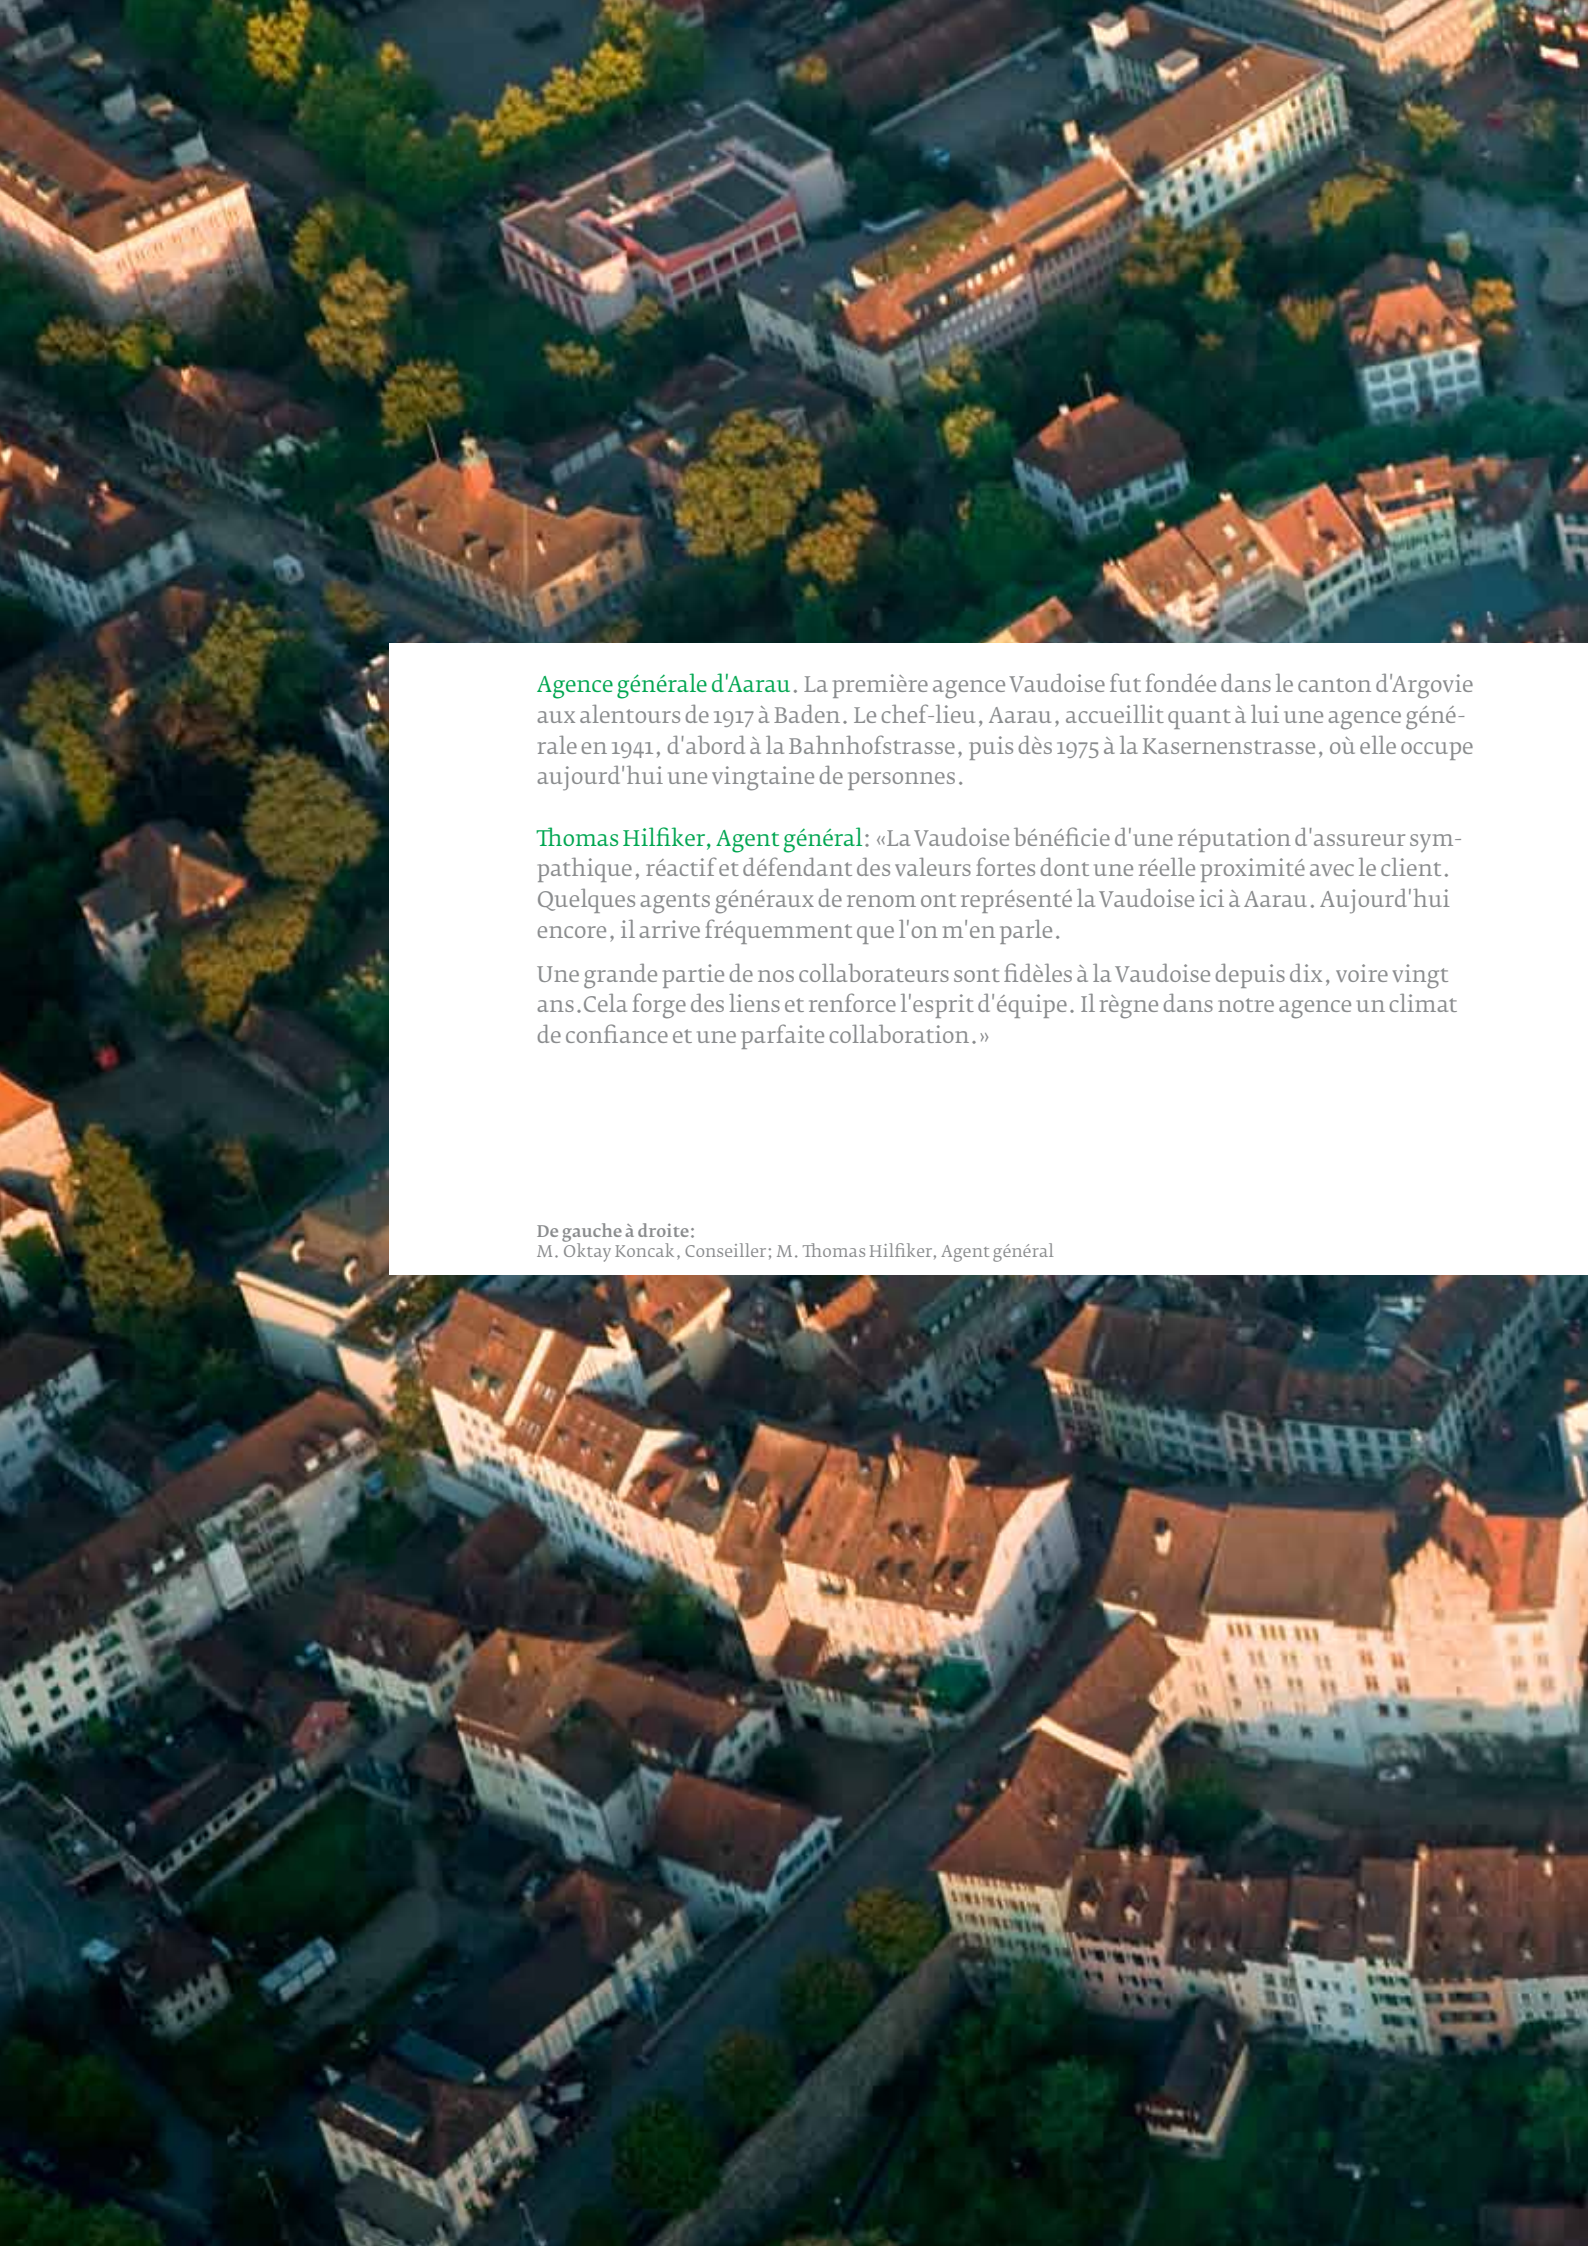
Agence générale d'Aarau. La première agence Vaudoise fut fondée dans le canton d'Argovie aux alentours de 1917 à Baden. Le chef-lieu, Aarau, accueillit quant à lui une agence générale en 1941, d'abord à la Bahnhofstrasse, puis dès 1975 à la Kasernenstrasse, où elle occupe aujourd'hui une vingtaine de personnes.

Thomas Hilfiker, Agent général: «La Vaudoise bénéficie d'une réputation d'assureur sympathique, réactif et défendant des valeurs fortes dont une réelle proximité avec le client. Quelques agents généraux de renom ont représenté la Vaudoise ici à Aarau. Aujourd'hui encore, il arrive fréquemment que l'on m'en parle.

Une grande partie de nos collaborateurs sont fidèles à la Vaudoise depuis dix, voire vingt ans.Cela forge des liens et renforce l'esprit d'équipe. Il règne dans notre agence un climat de confiance et une parfaite collaboration.»

De gauche à droite:
M. Oktay Koncak, Conseiller; M. Thomas Hilfiker, Agent général